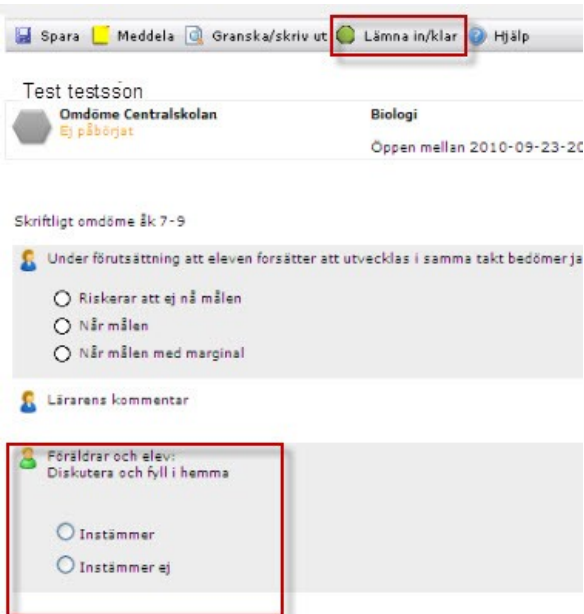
Spara Meddela Granska/skriv ut Lämna in/klar Hjälp

Test testsson

Omdöme Centralskolan
Ej påbörjat

Biologi

Öppen mellan 2010-09-23-20

Skriftligt omdöme åk 7-9

Under förutsättning att eleven forsätter att utvecklas i samma takt bedömer ja

Riskerar att ej nå målen

Når målen

Når målen med marginal

Lärarens kommentar

Föräldrar och elev:
Diskutera och fyll i hemma

Instämmer

Instämmer ej